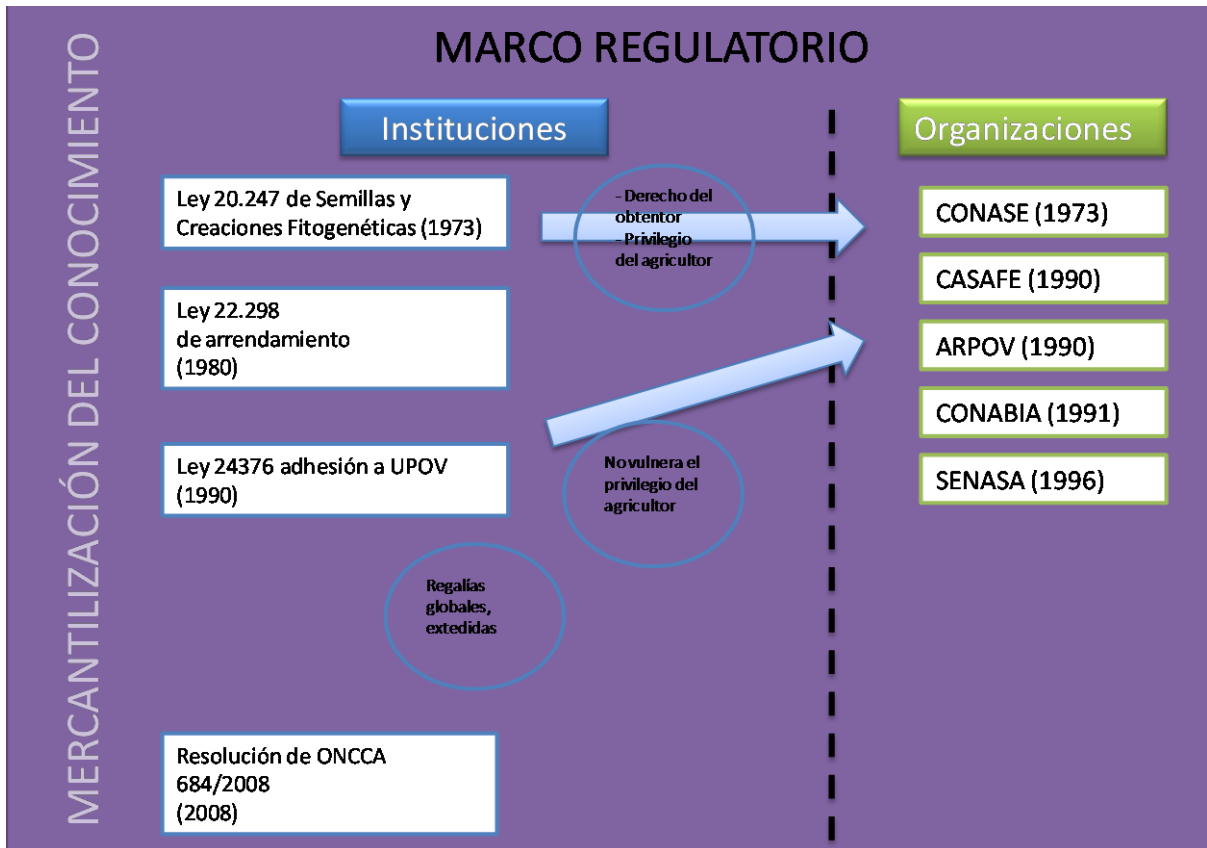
MERCANTILIZACIÓN DEL CONOCIMIENTO

MARCO REGULATORIO

Instituciones

Organizaciones

Ley 20.247 de Semillas y Creaciones Fitogenéticas (1973)

- Derecho del obtentor
- Privilegio del agricultor

CONASE (1973)

CASAFE (1990)

Ley 22.298 de arrendamiento (1980)

ARPOV (1990)

CONABIA (1991)

Ley 24376 adhesión a UPOV (1990)

No vulnera el privilegio del agricultor

SENASA (1996)

Regalías globales, extedidas

Resolución de ONCCA 684/2008 (2008)